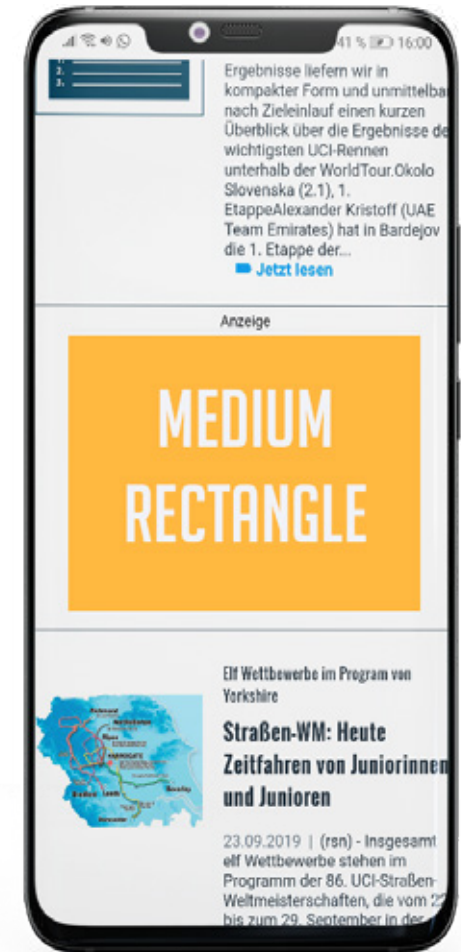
41 % 16:00

2.
3.

Ergebnisse liefern wir in kompakter Form und unmittelba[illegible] nach Zieleinlauf einen kurzen Überblick über die Ergebnisse de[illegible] wichtigsten UCI-Rennen unterhalb der WorldTour.Okolo Slovenska (2.1), 1. EtappeAlexander Kristoff (UAE Team Emirates) hat in Bardejov die 1. Etappe der...

Jetzt lesen

Anzeige

MEDIUM RECTANGLE

Elf Wettbewerbe im Program von Yorkshire

Straßen-WM: Heute Zeitfahren von Juniorinnen und Junioren

23.09.2019 | (rsn) - Insgesamt elf Wettbewerbe stehen im Programm der 86. UCI-Straßen-Weltmeisterschaften, die vom 2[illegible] bis zum 29. September in der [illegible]